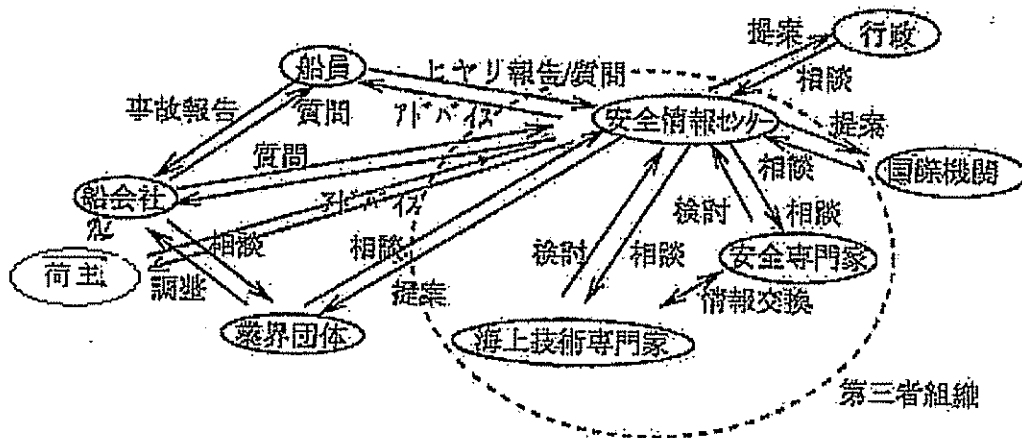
提案
行政
船員
ヒヤリ報告/質問
相談
事故報告
質問
アドバイス
安全情報センター
提案
質問
相談
国際機関
船会社
アドバイス
検討
相談
相談
相談
荷主
調整
相談
検討
相談
安全専門家
提案
情報交換
業界団体
海上技術専門家
第三者組織